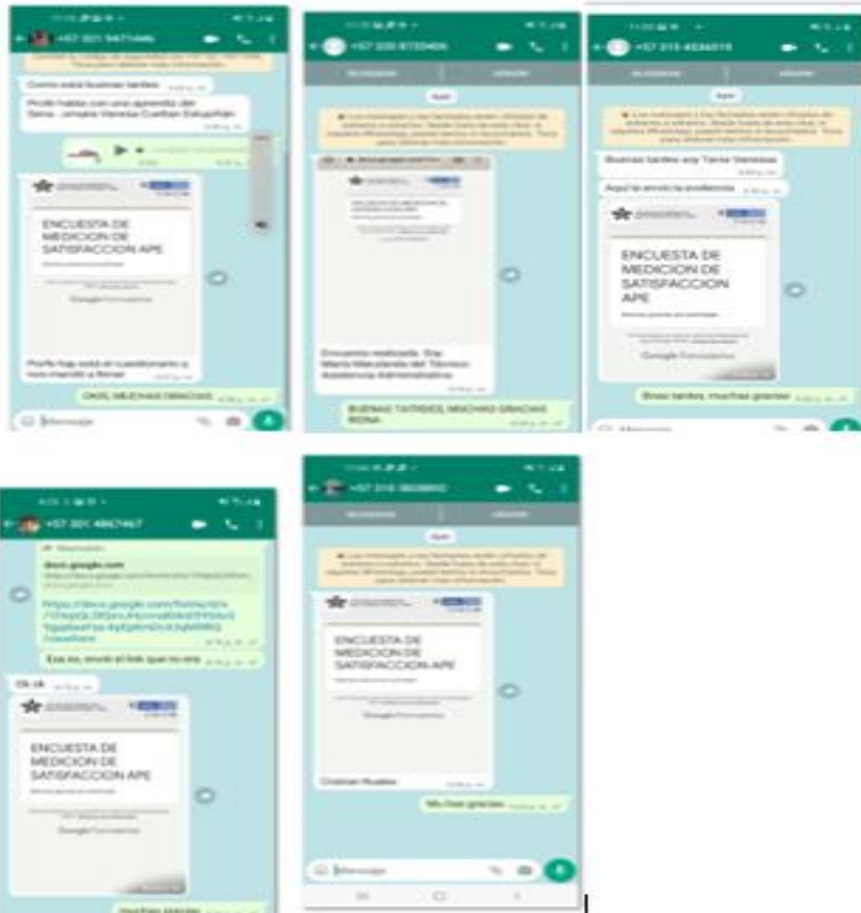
+57 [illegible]

Como está buenas tardes

Profe habla con una aprendiz del Sena ..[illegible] Vanesa Cuellar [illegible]

ENCUESTA DE MEDICION DE SATISFACCION APE

Google Formularios

Profe hay está el cuestionario o nos mandó a llenar

OKIS, MUCHAS GRACIAS

Mensaje

+57 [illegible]

Hoy

Los mensajes y las llamadas están cifrados de extremo a extremo. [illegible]

Encuesta realizada. Soy Maria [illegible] del Técnico Asistencia Administrativa

BUENAS TARDES, MUCHAS GRACIAS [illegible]

+57 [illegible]

Hoy

Los mensajes y las llamadas están cifrados de extremo a extremo. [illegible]

Buenas tardes soy Tania Vanessa

Aquí le envío la evidencia

ENCUESTA DE MEDICION DE SATISFACCION APE

Google Formularios

Buen tardes, muchas gracias

Mensaje

+57 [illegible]

docs.google.com

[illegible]

Esa es, envió el link que no era

Ok ok

ENCUESTA DE MEDICION DE SATISFACCION APE

Google Formularios

Muchas gracias

+57 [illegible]

Hoy

Los mensajes y las llamadas están cifrados de extremo a extremo. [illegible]

ENCUESTA DE MEDICION DE SATISFACCION APE

Google Formularios

Cristian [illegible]

Muchas gracias

Mensaje